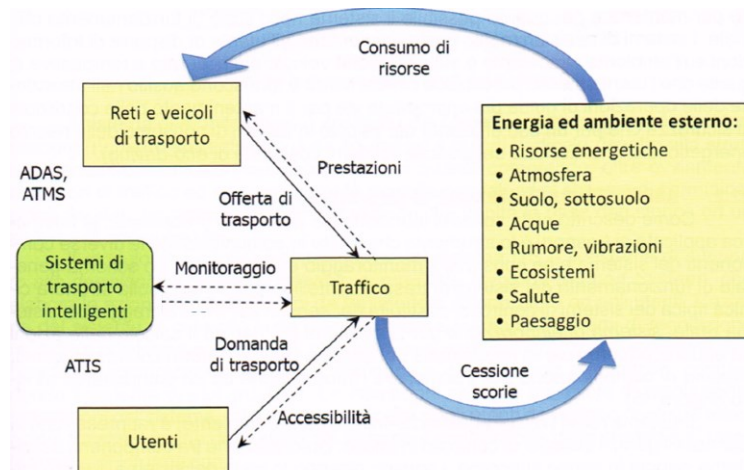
Consumo di risorse

Reti e veicoli di trasporto

Prestazioni

Energia ed ambiente esterno:
• Risorse energetiche
• Atmosfera
• Suolo, sottosuolo
• Acque
• Rumore, vibrazioni
• Ecosistemi
• Salute
• Paesaggio

ADAS, ATMS

Offerta di trasporto

Sistemi di trasporto intelligenti

Monitoraggio

Traffico

Domanda di trasporto

ATIS

Cessione scorie

Accessibilità

Utenti